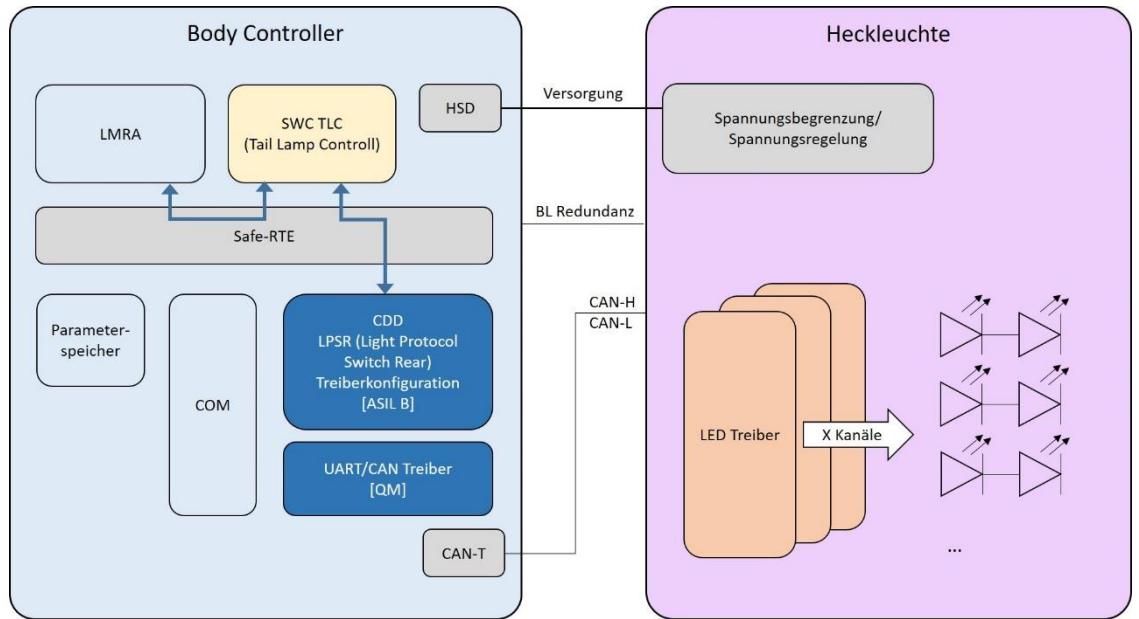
Body Controller

LMRA

SWC TLC
(Tail Lamp Controll)

HSD

Safe-RTE

Parameterspeicher

COM

CDD
LPSR (Light Protocol Switch Rear)
Treiberkonfiguration
[ASIL B]

UART/CAN Treiber
[QM]

CAN-T

Versorgung

BL Redundanz

CAN-H
CAN-L

Heckleuchte

Spannungsbegrenzung/
Spannungsregelung

LED Treiber

X Kanäle

...